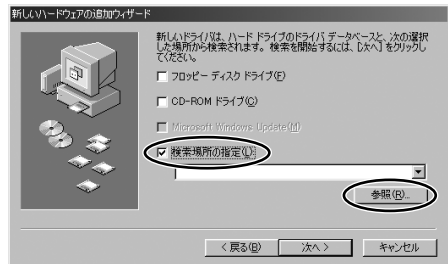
新しいハードウェアの追加ウィザード

新しいドライバは、ハード ドライブのドライバ データベースと、次の選択した場所から検索されます。検索を開始するには、[次へ] をクリックしてください。

フロッピー ディスク ドライブ(F)

CD-ROM ドライブ(C)

Microsoft Windows Update(M)

検索場所の指定(L):

参照(R)...

< 戻る(B)
次へ >
キャンセル